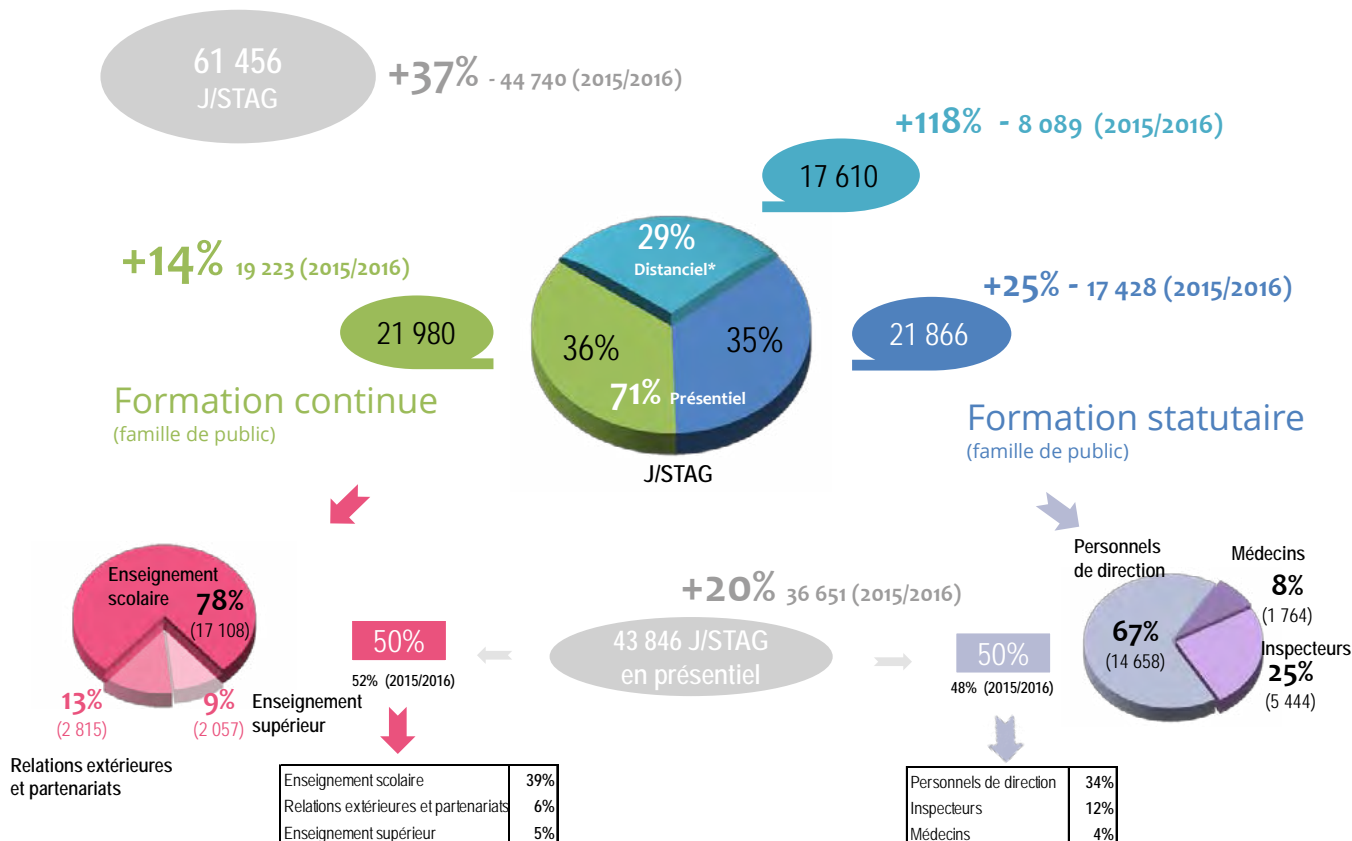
61 456
J/STAG

+37% - 44 740 (2015/2016)

+118% - 8 089 (2015/2016)

17 610

+14% 19 223 (2015/2016)

29%
Distanciel*

+25% - 17 428 (2015/2016)

21 980

36%

35%

21 866

71% Présentiel

Formation continue
(famille de public)

J/STAG

Formation statutaire
(famille de public)

Enseignement scolaire
78%
(17 108)

13%
(2 815)

9%
(2 057)

Enseignement supérieur

Relations extérieures et partenariats

50%
52% (2015/2016)

+20% 36 651 (2015/2016)

43 846 J/STAG
en présentiel

50%
48% (2015/2016)

Personnels de direction

Médecins
8%
(1 764)

67%
(14 658)

Inspecteurs
25%
(5 444)

| Enseignement scolaire | 39% |
|---|---|
| Relations extérieures et partenariats | 6% |
| Enseignement supérieur | 5% |

| Personnels de direction | 34% |
|---|---|
| Inspecteurs | 12% |
| Médecins | 4% |